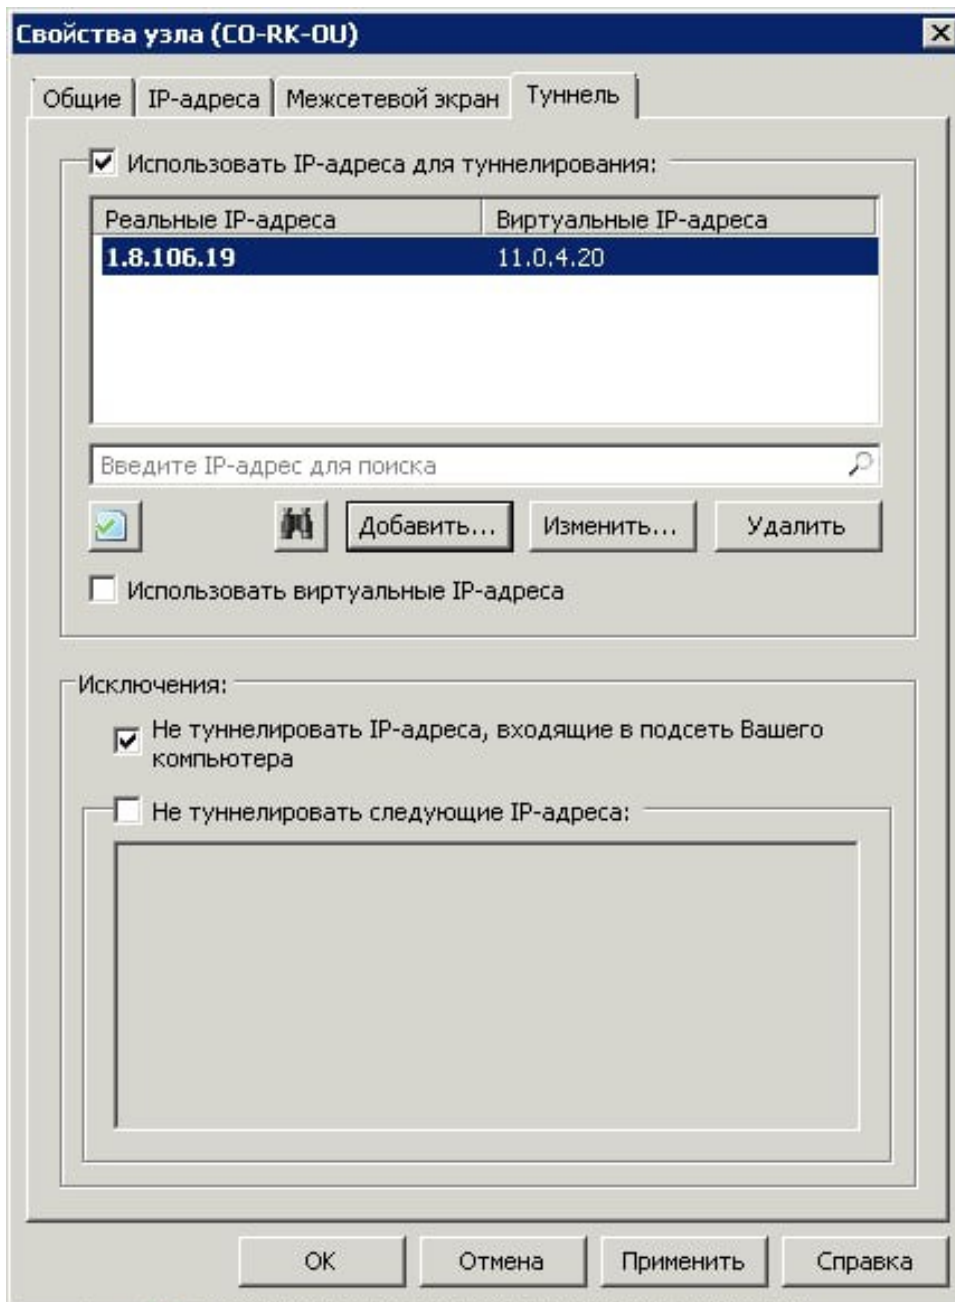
Свойства узла (CO-RK-OU)

Общие | IP-адреса | Межсетевой экран | Туннель

Использовать IP-адреса для туннелирования:

| Реальные IP-адреса | Виртуальные IP-адреса |
|---|---|
| 1.8.106.19 | 11.0.4.20 |

Введите IP-адрес для поиска

Добавить... Изменить... Удалить

Использовать виртуальные IP-адреса

Исключения:

Не туннелировать IP-адреса, входящие в подсеть Вашего компьютера

Не туннелировать следующие IP-адреса:

OK Отмена Применить Справка